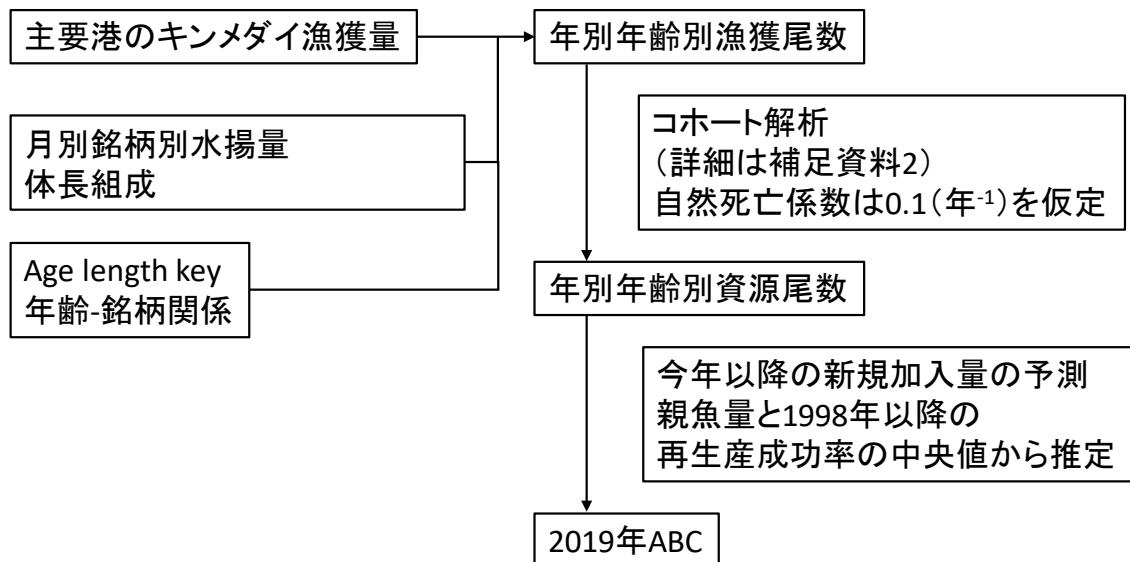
主要港のキンメダイ漁獲量

月別銘柄別水揚量
体長組成

Age length key
年齢-銘柄関係

年別年齢別漁獲尾数

コホート解析
（詳細は補足資料2）
自然死亡係数は0.1（年$^{-1}$）を仮定

年別年齢別資源尾数

今年以降の新規加入量の予測
親魚量と1998年以降の
再生産成功率の中央値から推定

2019年ABC